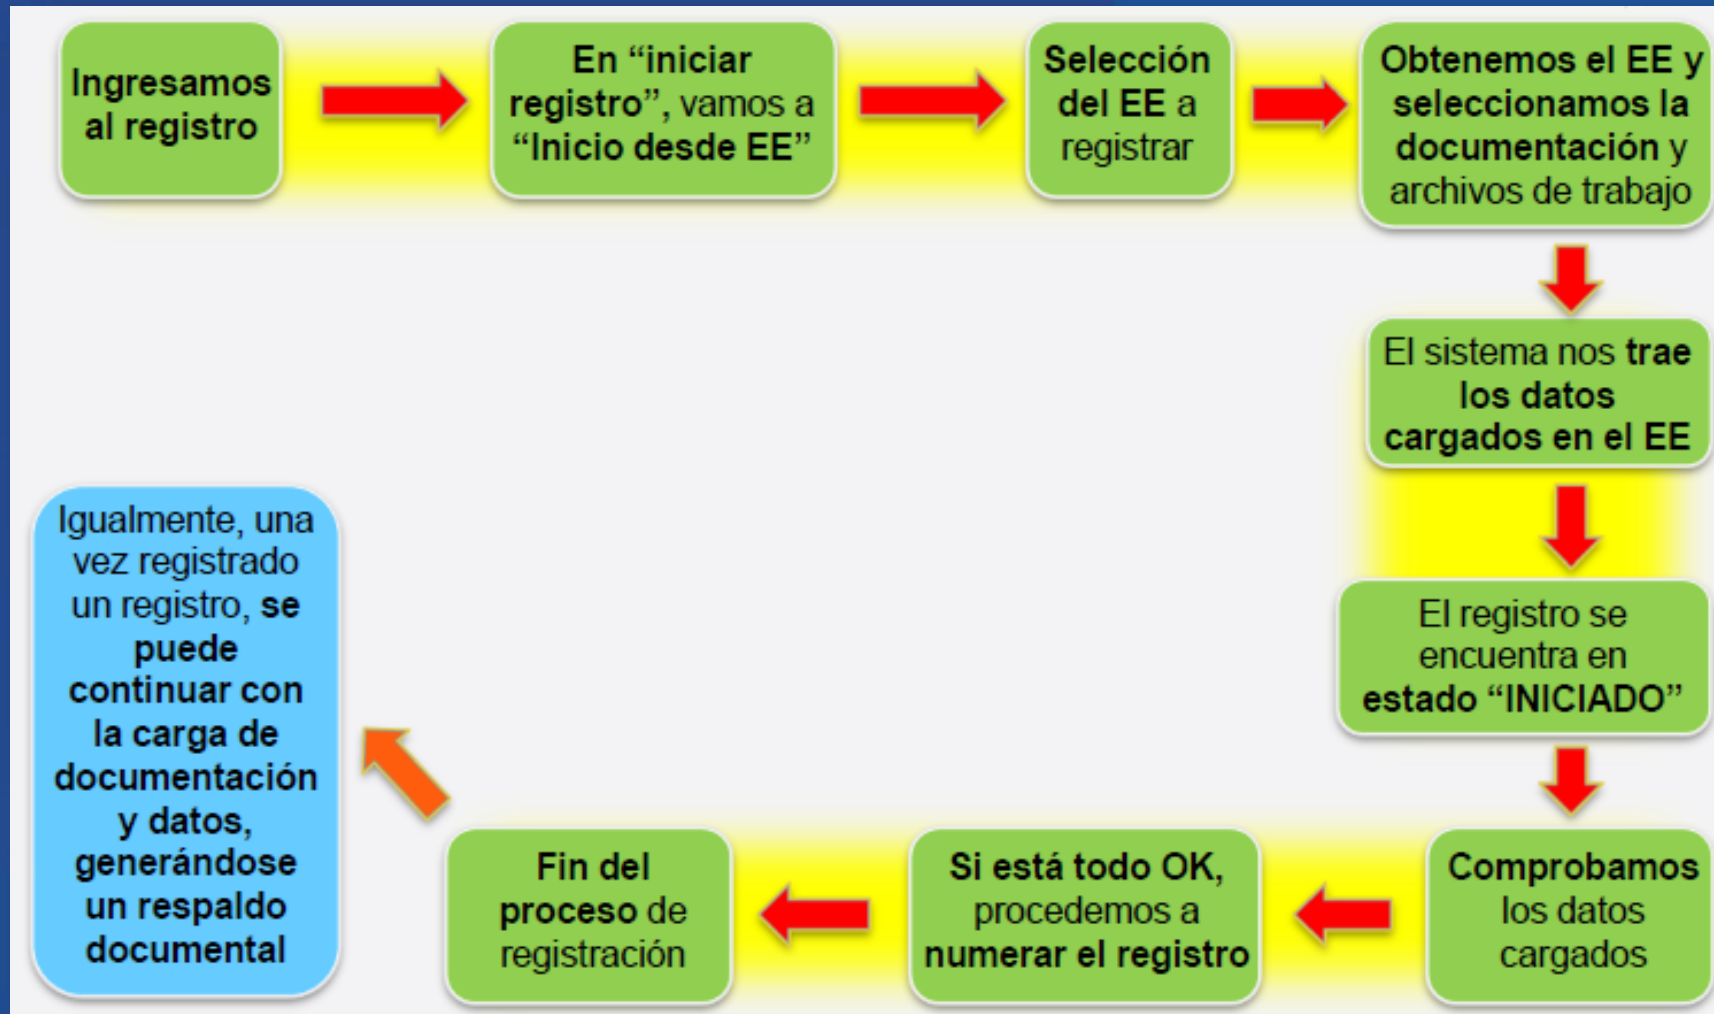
Ingresamos al registro

En “iniciar registro”, vamos a “Inicio desde EE”

Selección del EE a registrar

Obtenemos el EE y seleccionamos la documentación y archivos de trabajo

El sistema nos trae los datos cargados en el EE

El registro se encuentra en estado “INICIADO”

Comprobamos los datos cargados

Si está todo OK, procedemos a numerar el registro

Fin del proceso de registración

Igualmente, una vez registrado un registro, se puede continuar con la carga de documentación y datos, generándose un respaldo documental